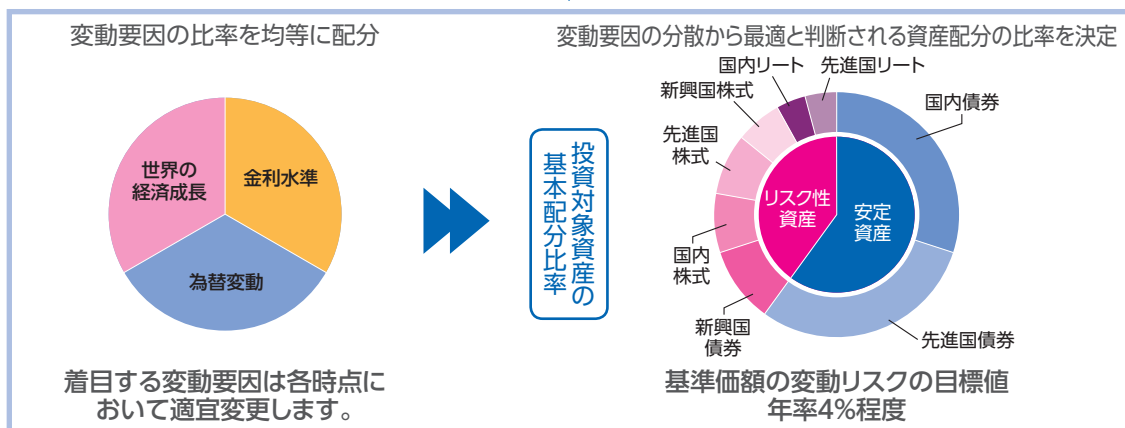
変動要因の比率を均等に配分

金利水準

世界の経済成長

為替変動

着目する変動要因は各時点において適宜変更します。

投資対象資産の基本配分比率

変動要因の分散から最適と判断される資産配分の比率を決定

国内リート

先進国リート

国内債券

新興国株式

先進国株式

リスク性資産

安定資産

国内株式

新興国債券

先進国債券

基準価額の変動リスクの目標値
年率4%程度